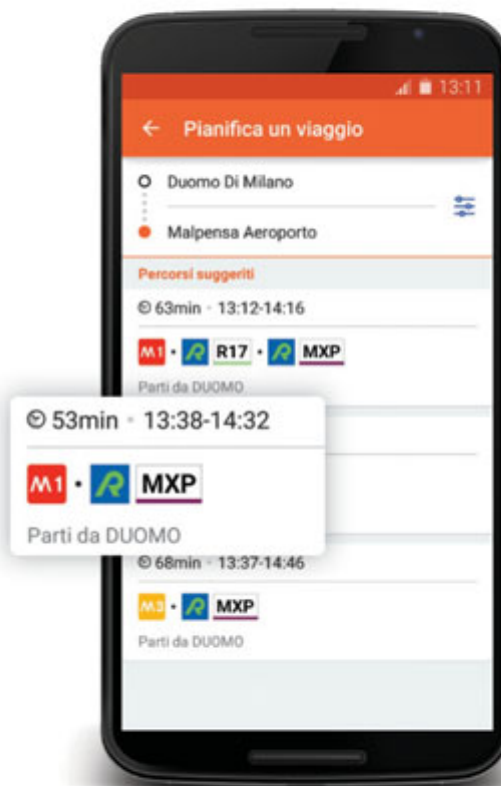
13:11

← Pianifica un viaggio

Duomo Di Milano

Malpensa Aeroporto

Percorsi suggeriti

63min · 13:12-14:16

M1 · R17 · MXP

Parti da DUOMO

53min · 13:38-14:32

M1 · MXP

Parti da DUOMO

68min · 13:37-14:46

M3 · MXP

Parti da DUOMO